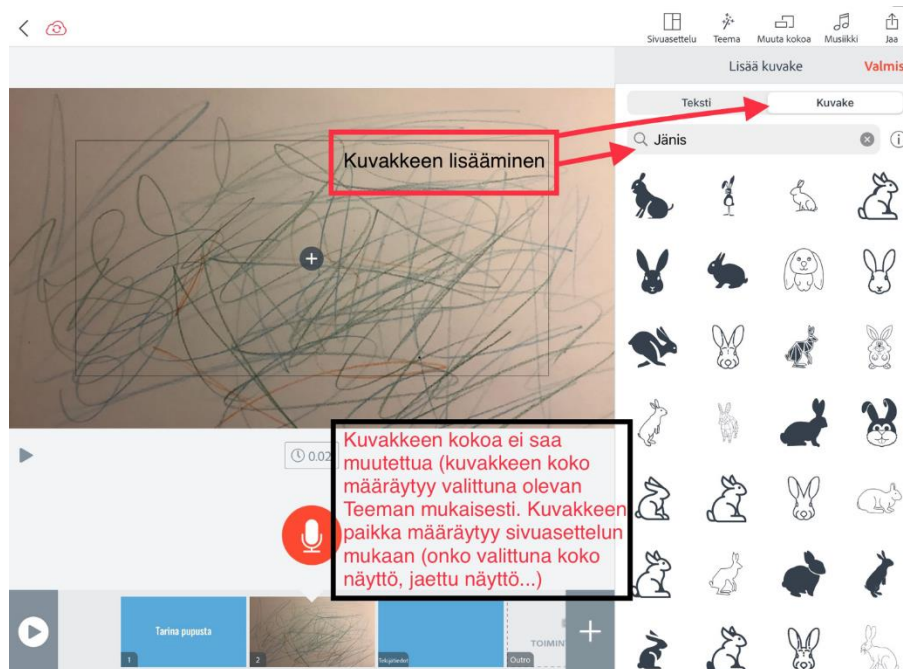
Sivuasettelu Teema Muuta kokoa Musiikki Jaa

Lisää kuvake Valmis

Teksti Kuvake

Jänis

Kuvakkeen lisääminen

0:02

Kuvakkeen kokoa ei saa muutettua (kuvakkeen koko määräytyy valittuna olevan Teeman mukaisesti. Kuvakkeen paikka määräytyy sivuasettelun mukaan (onko valittuna koko näyttö, jaettu näyttö...)

Tarina pupusta
1
2
Tekijätiedot
TOIMIN
Outro